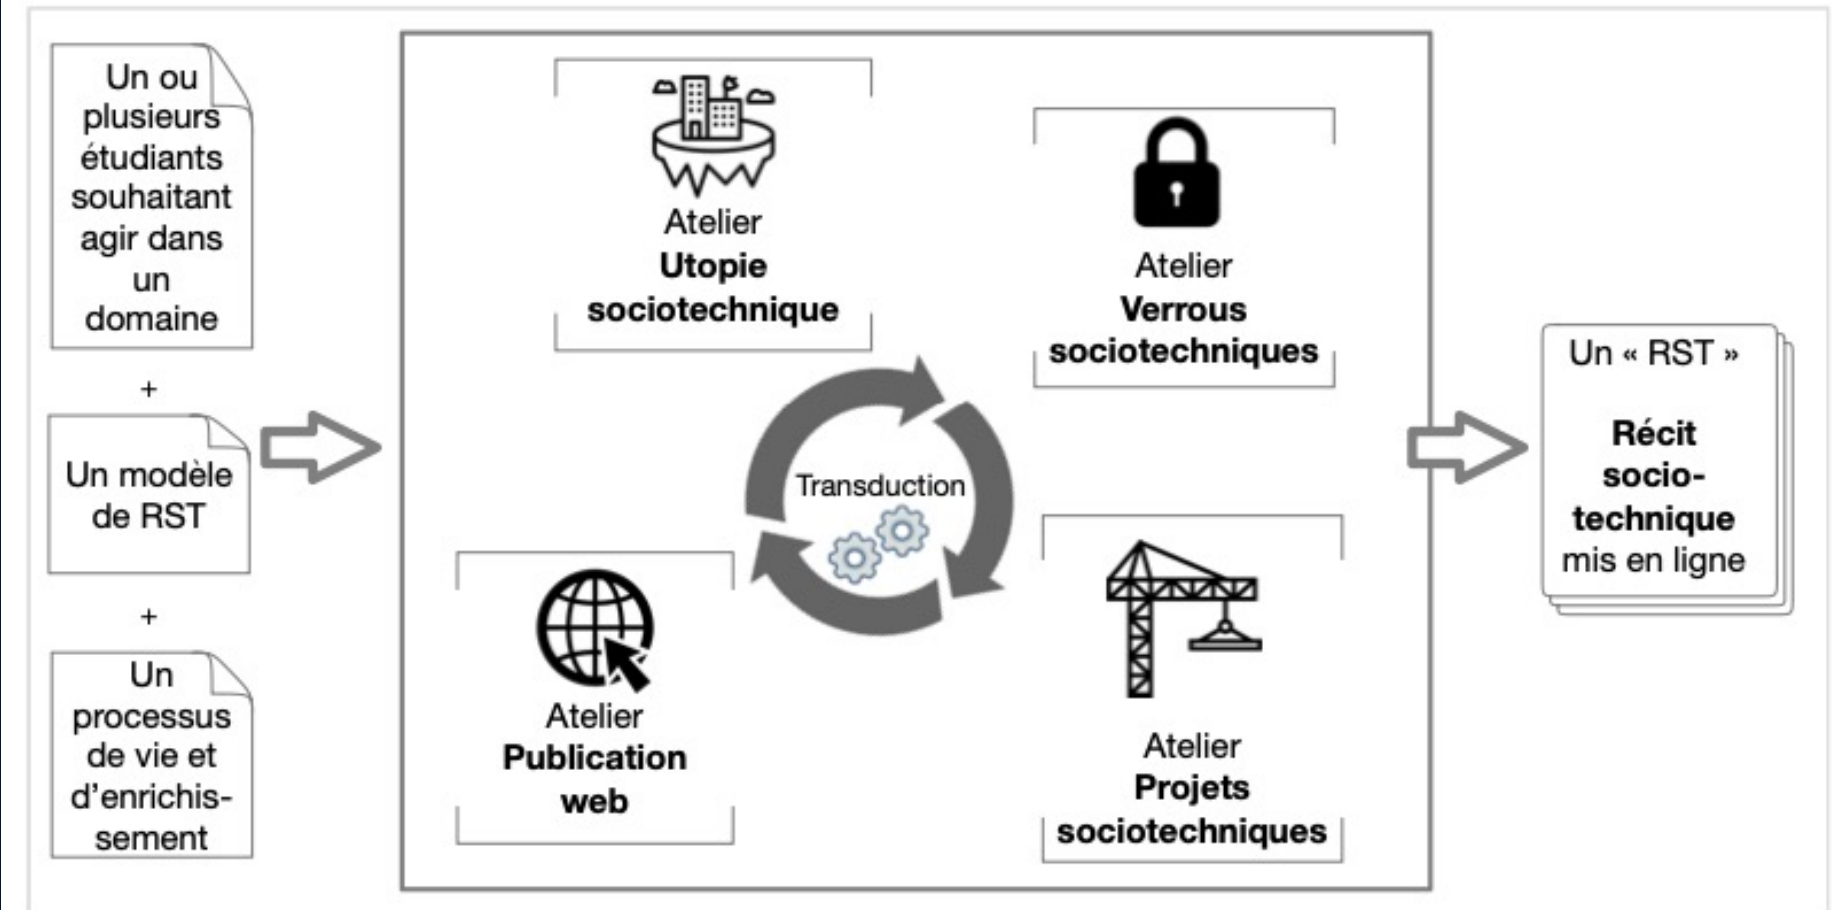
Un ou plusieurs étudiants souhaitant agir dans un domaine

+

Un modèle de RST

+

Un processus de vie et d'enrichissement

Atelier **Utopie sociotechnique**

Atelier **Verrous sociotechniques**

Transduction

Atelier **Publication web**

Atelier **Projets sociotechniques**

Un « RST »

**Récit socio-technique** mis en ligne